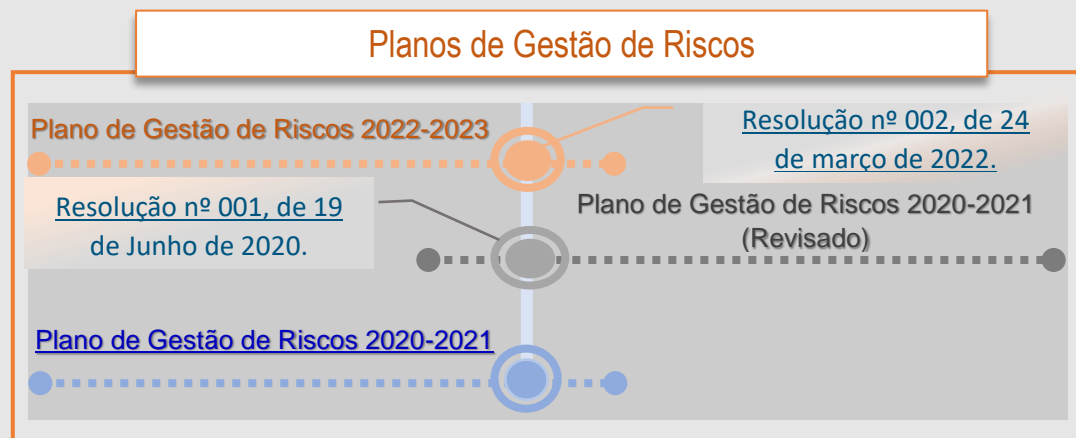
Planos de Gestão de Riscos

Plano de Gestão de Riscos 2022-2023

Resolução nº 002, de 24 de março de 2022.

Resolução nº 001, de 19 de Junho de 2020.

Plano de Gestão de Riscos 2020-2021 (Revisado)

Plano de Gestão de Riscos 2020-2021